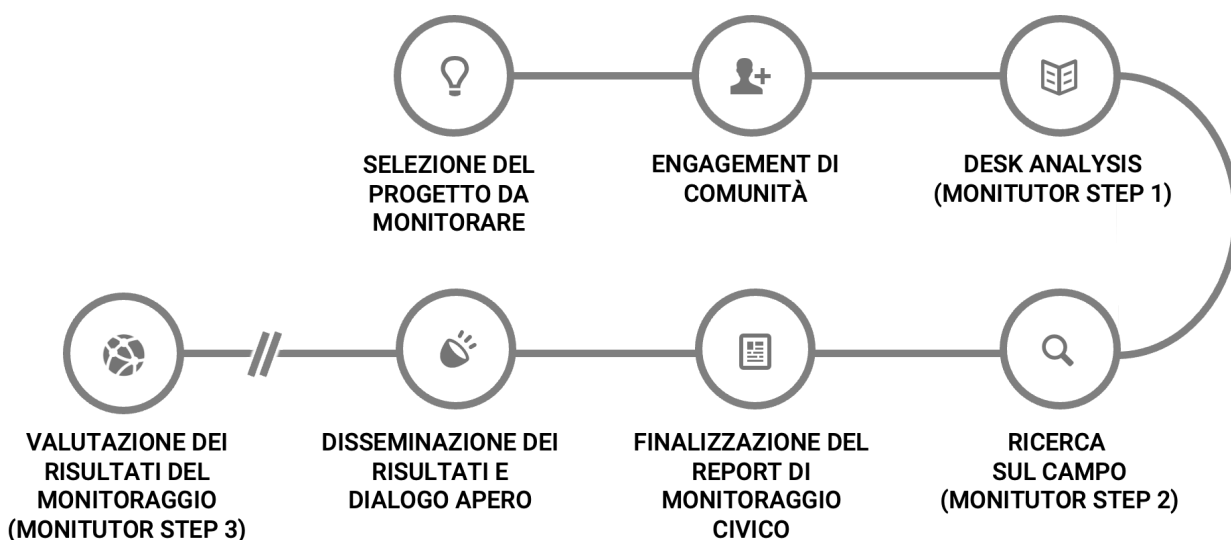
SELEZIONE DEL PROGETTO DA MONITORARE

ENGAGEMENT DI COMUNITÀ

DESK ANALYSIS (MONITUTOR STEP 1)

RICERCA SUL CAMPO (MONITUTOR STEP 2)

FINALIZZAZIONE DEL REPORT DI MONITORAGGIO CIVICO

DISSEMINAZIONE DEI RISULTATI E DIALOGO APERO

VALUTAZIONE DEI RISULTATI DEL MONITORAGGIO (MONITUTOR STEP 3)